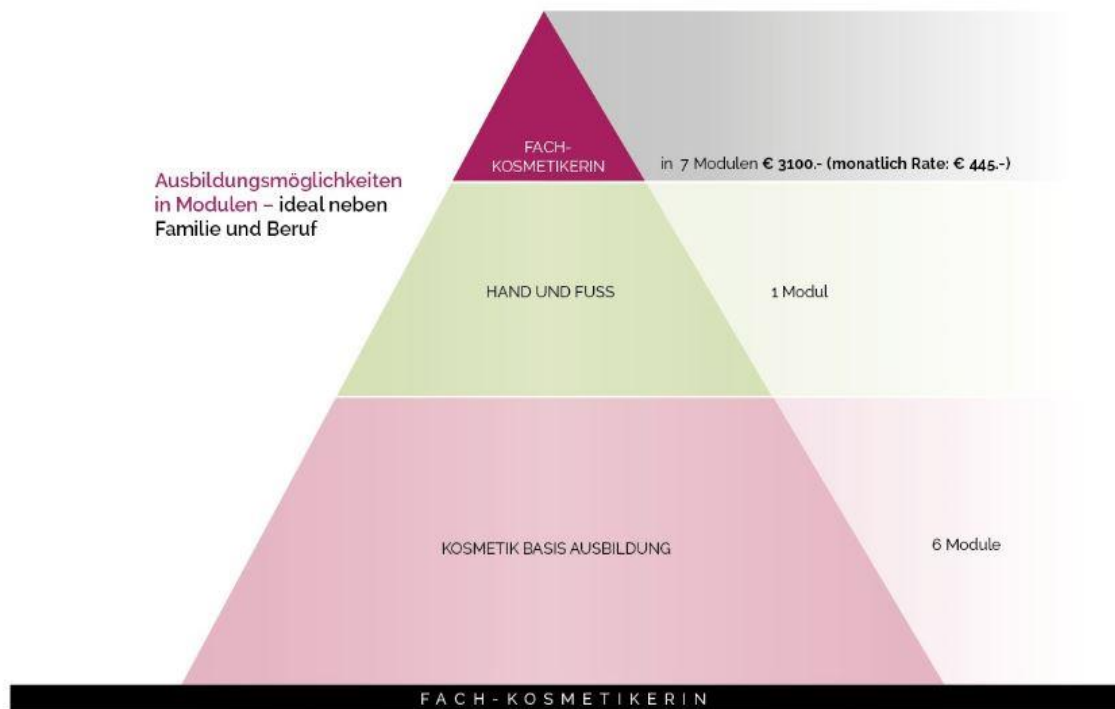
Ausbildungsmöglichkeiten in Modulen – ideal neben Familie und Beruf

FACH-KOSMETIKERIN

in 7 Modulen € 3100.- (monatlich Rate: € 445.-)

HAND UND FUSS

1 Modul

KOSMETIK BASIS AUSBILDUNG

6 Module

FACH-KOSMETIKERIN